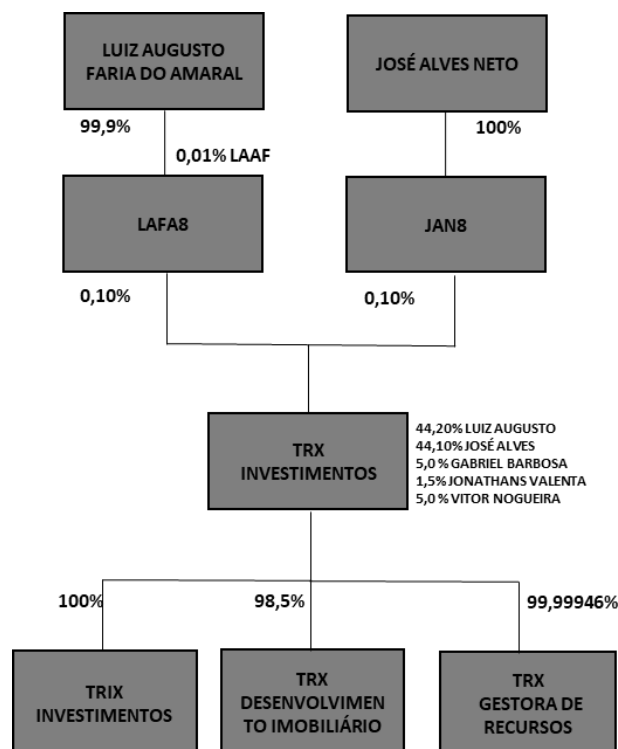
LUIZ AUGUSTO FARIA DO AMARAL

JOSÉ ALVES NETO

99,9%

0,01% LAAF

100%

LAFA8

JAN8

0,10%

0,10%

TRX INVESTIMENTOS

44,20% LUIZ AUGUSTO
44,10% JOSÉ ALVES
5,0 % GABRIEL BARBOSA
1,5% JONATHANS VALENTA
5,0 % VITOR NOGUEIRA

100%

98,5%

99,99946%

TRIX INVESTIMENTOS

TRX DESENVOLVIMENTO IMOBILIÁRIO

TRX GESTORA DE RECURSOS